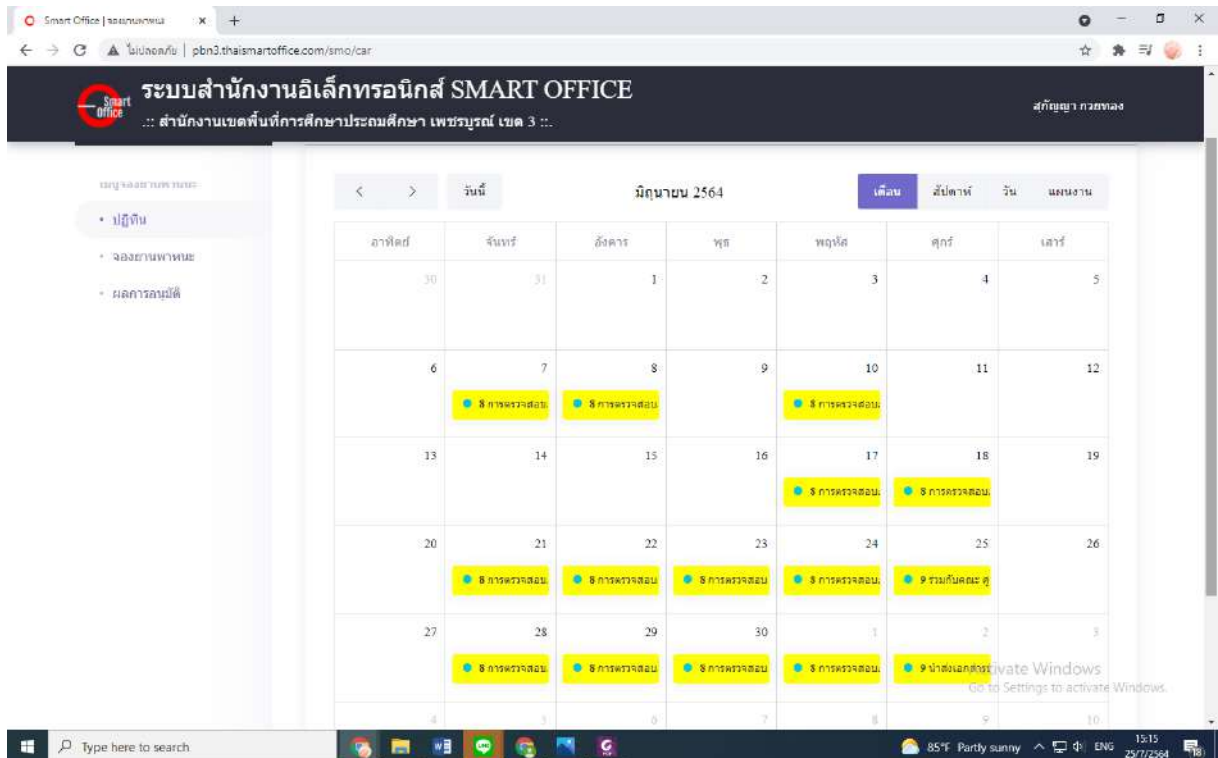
Smart Office | จองยานพาหนะ ×

ไม่ปลอดภัย | pbn3.thaismartoffice.com/smo/car

Smart Office

ระบบสำนักงานอิเล็กทรอนิกส์ SMART OFFICE

.:: สำนักงานเขตพื้นที่การศึกษาประถมศึกษา เพชรบูรณ์ เขต 3 ::.

สุภัญญา กวยทอง

เมนูจองยานพาหนะ

• ปฏิทิน

• จองยานพาหนะ

• ผลการอนุมัติ

< > วันนี้ มิถุนายน 2564 เดือน สัปดาห์ วัน แผนงาน

| อาทิตย์ | จันทร์ | อังคาร | พุธ | พฤหัส | ศุกร์ | เสาร์ |
|---|---|---|---|---|---|---|
| 30 | 31 | 1 | 2 | 3 | 4 | 5 |
| 6 | 7 8 การตรวจสอบ | 8 8 การตรวจสอบ | 9 | 10 8 การตรวจสอบ | 11 | 12 |
| 13 | 14 | 15 | 16 | 17 8 การตรวจสอบ | 18 8 การตรวจสอบ | 19 |
| 20 | 21 8 การตรวจสอบ | 22 8 การตรวจสอบ | 23 8 การตรวจสอบ | 24 8 การตรวจสอบ | 25 9 ร่วมกับคณะ ศู | 26 |
| 27 | 28 8 การตรวจสอบ | 29 8 การตรวจสอบ | 30 8 การตรวจสอบ | 1 8 การตรวจสอบ | 2 9 นำส่งเอกสาร | 3 |
| 4 | 5 | 6 | 7 | 8 | 9 | 10 |

Activate Windows
Go to Settings to activate Windows.

Type here to search

85°F Partly sunny ENG 15:15 25/7/2564